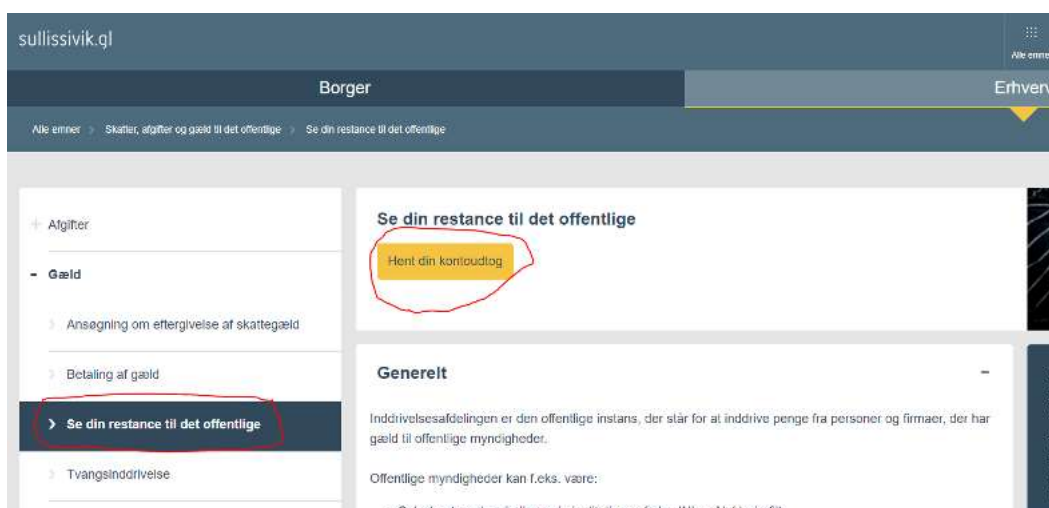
sullissivik.gl

Alle emner

Borger

Erhverv

Alle emner > Skatter, afgifter og gæld til det offentlige > Se din restance til det offentlige

+ Afgifter

- Gæld

Ansøgning om eftergivelse af skattegæld

Betaling af gæld

Se din restance til det offentlige

Tvangsinddrivelse

Se din restance til det offentlige

Hent din kontoudtog

Generelt

Inddrivelsesafdelingen er den offentlige instans, der står for at inddrive penge fra personer og firmaer, der har gæld til offentlige myndigheder.

Offentlige myndigheder kan f.eks. være:

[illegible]